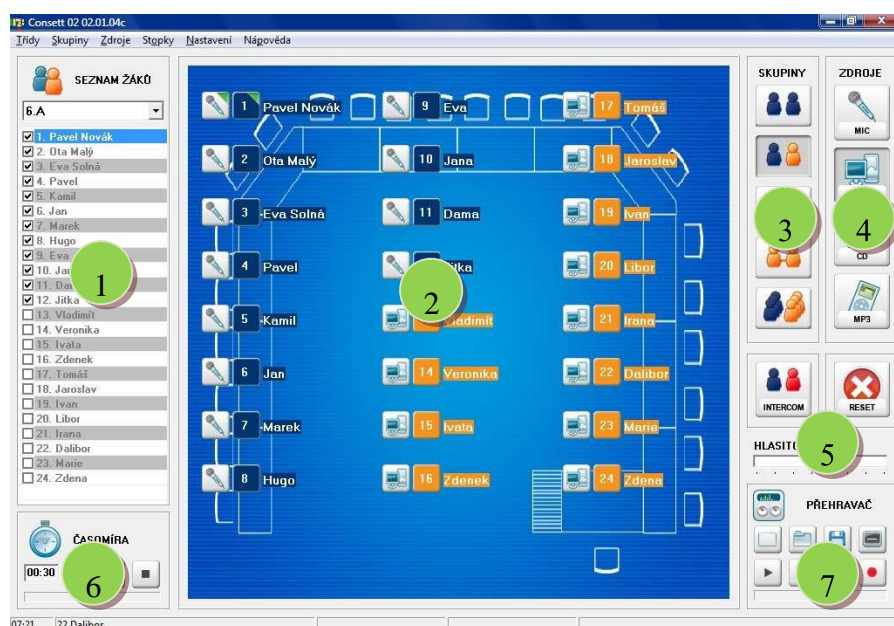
Consett 02 02.01.04c

Třídy Skupiny Zdroje Stopky Nastavení Nápověda

SEZNAM ŽÁKŮ

6.A

1. Pavel Novák
2. Ota Malý
3. Eva Solná
4. Pavel
5. Kamil
6. Jan
7. Marek
8. Hugo
9. Eva
10. Jan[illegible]
11. Da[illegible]
12. Jitka
13. Vladimít
14. Veronika
15. Ivata
16. Zdenek
17. Tomáš
18. Jaroslav
19. Ivan
20. Libor
21. Irana
22. Dalibor
23. Marie
24. Zdena

1

ČASOMÍRA

00:30

6

1 Pavel Novák
2 Ota Malý
3 Eva Solná
4 Pavel
5 Kamil
6 Jan
7 Marek
8 Hugo
9 Eva
10 Jana
11 Dama
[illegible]itka
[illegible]ladimít
14 Veronika
15 Ivata
16 Zdenek
17 Tomáš
18 Jaroslav
19 Ivan
20 Libor
21 Irana
22 Dalibor
23 Marie
24 Zdena

2

SKUPINY

ZDROJE

MIC

CD

MP3

3

4

INTERCOM

RESET

HLASIT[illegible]

5

PŘEHRAVAČ

7

07:21 22 Dalibor